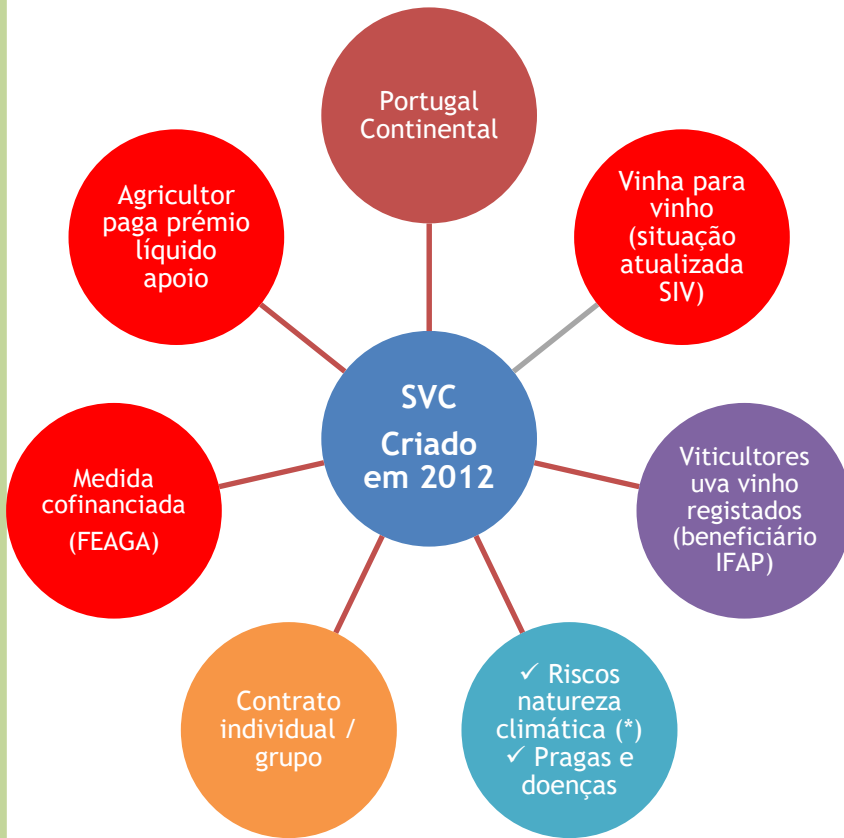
SVC
Criado em 2012

Portugal Continental

Vinha para vinho (situação atualizada SIV)

Viticultores uva vinho registados (beneficiário IFAP)

✓ Riscos natureza climática (*)
✓ Pragas e doenças

Contrato individual / grupo

Medida cofinanciada
(FEAGA)

Agricultor paga prémio líquido apoio